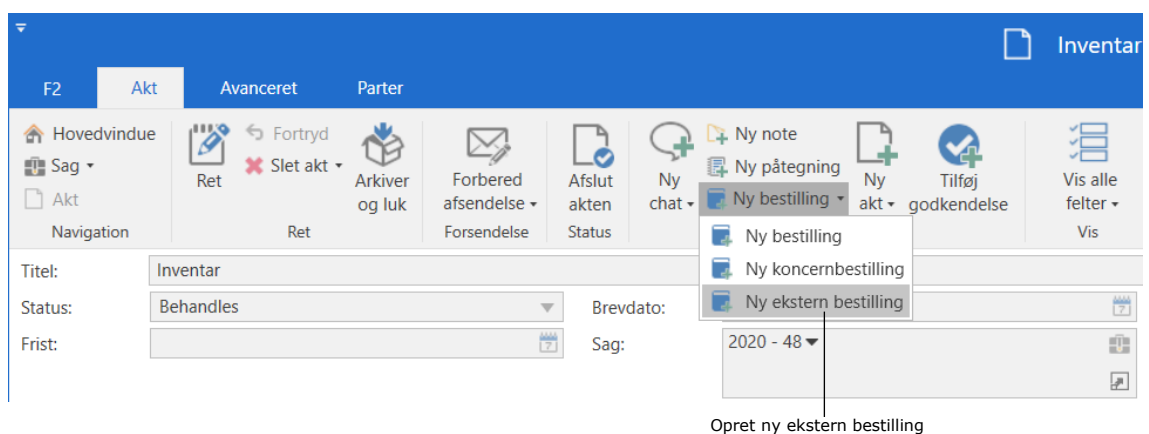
Inventar

F2
Akt
Avanceret
Parter

Hovedvindue
Sag ▾
Akt
Navigation

Ret
Fortryd
Slet akt ▾
Arkiver og luk
Ret

Forbered afsendelse ▾
Forsendelse

Afslut akten
Status

Ny chat ▾
Ny note
Ny påtegning
Ny bestilling ▾
Ny akt ▾
Tilføj godkendelse

Vis alle felter ▾
Vis

Ny bestilling
Ny koncernbestilling
Ny ekstern bestilling

Titel: Inventar
Status: Behandles
Brevdato:
Frist:
Sag: 2020 - 48

Opret ny ekstern bestilling